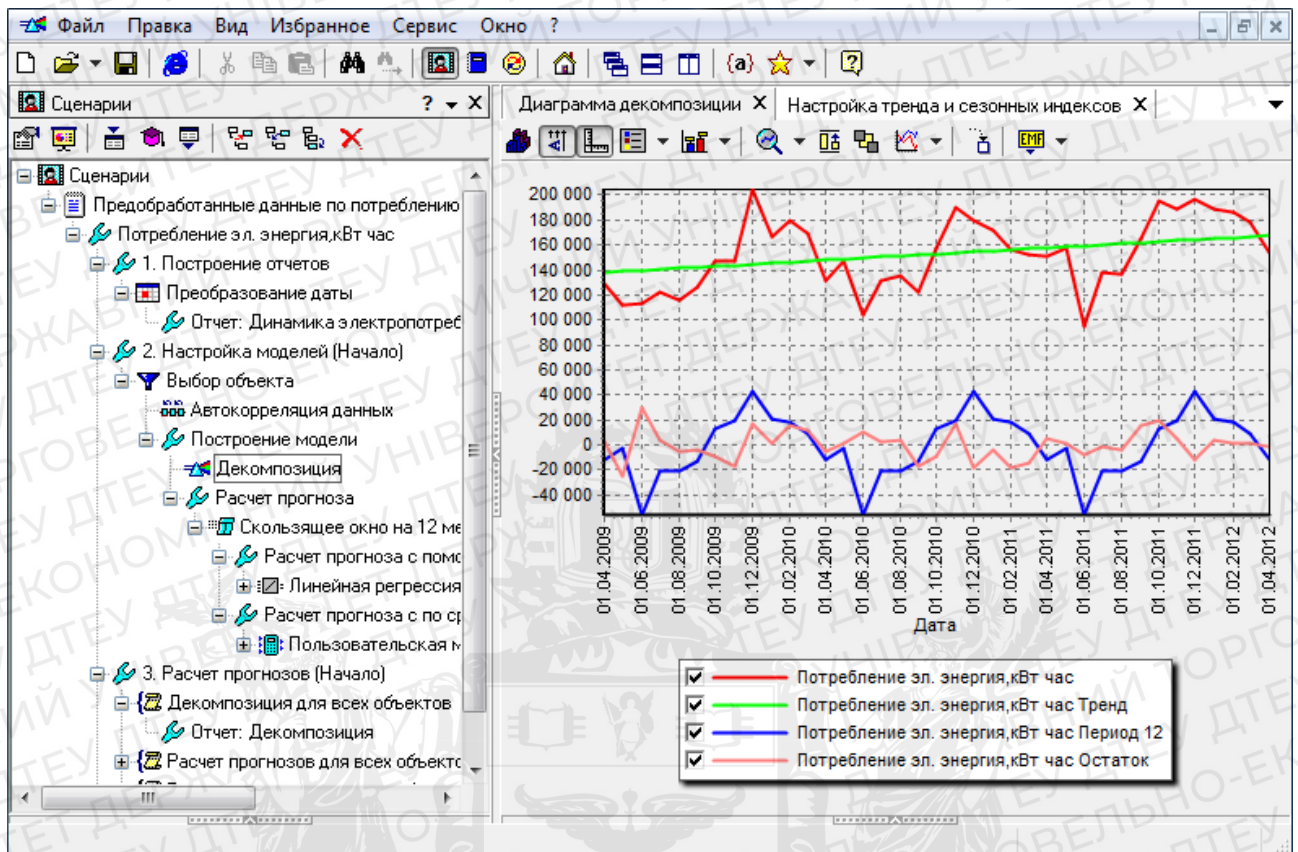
Файл Правка Вид Избранное Сервис Окно ?

Сценарии ? X

Сценарии
Предобработанные данные по потреблению
Потребление эл. энергия,кВт час
1. Построение отчетов
Преобразование даты
Отчет: Динамика электропотреб
2. Настройка моделей (Начало)
Выбор объекта
Автокорреляция данных
Построение модели
Декомпозиция
Расчет прогноза
Скользящее окно на 12 ме
Расчет прогноза с помо
Линейная регрессия
Расчет прогноза с по ср
Пользовательская м
3. Расчет прогнозов (Начало)
Декомпозиция для всех объектов
Отчет: Декомпозиция
Расчет прогнозов для всех объекто

Диаграмма декомпозиции X Настройка тренда и сезонных индексов X

EMF

200 000
180 000
160 000
140 000
120 000
100 000
80 000
60 000
40 000
20 000
0
-20 000
-40 000

01.04.2009 01.06.2009 01.08.2009 01.10.2009 01.12.2009 01.02.2010 01.04.2010 01.06.2010 01.08.2010 01.10.2010 01.12.2010 01.02.2011 01.04.2011 01.06.2011 01.08.2011 01.10.2011 01.12.2011 01.02.2012 01.04.2012

Дата

Потребление эл. энергия,кВт час
Потребление эл. энергия,кВт час Тренд
Потребление эл. энергия,кВт час Период 12
Потребление эл. энергия,кВт час Остаток